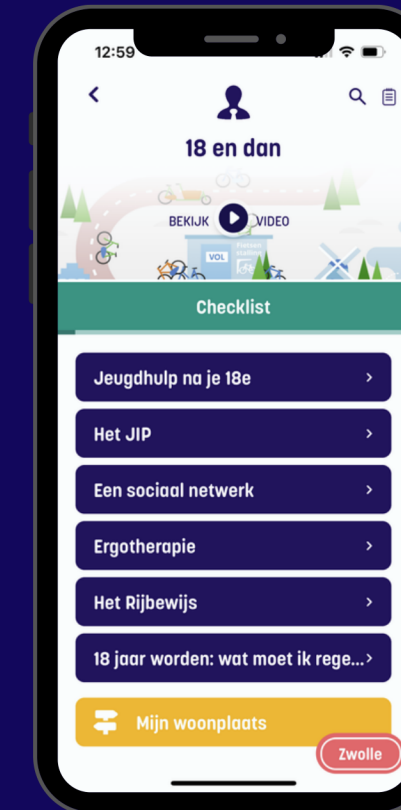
12:59

18 en dan

BEKIJK VIDEO

VOL

Fietsen stalling

Checklist

Jeugdhulp na je 18e

Het JIP

Een sociaal netwerk

Ergotherapie

Het Rijbewijs

18 jaar worden: wat moet ik rege...

Mijn woonplaats

Zwolle